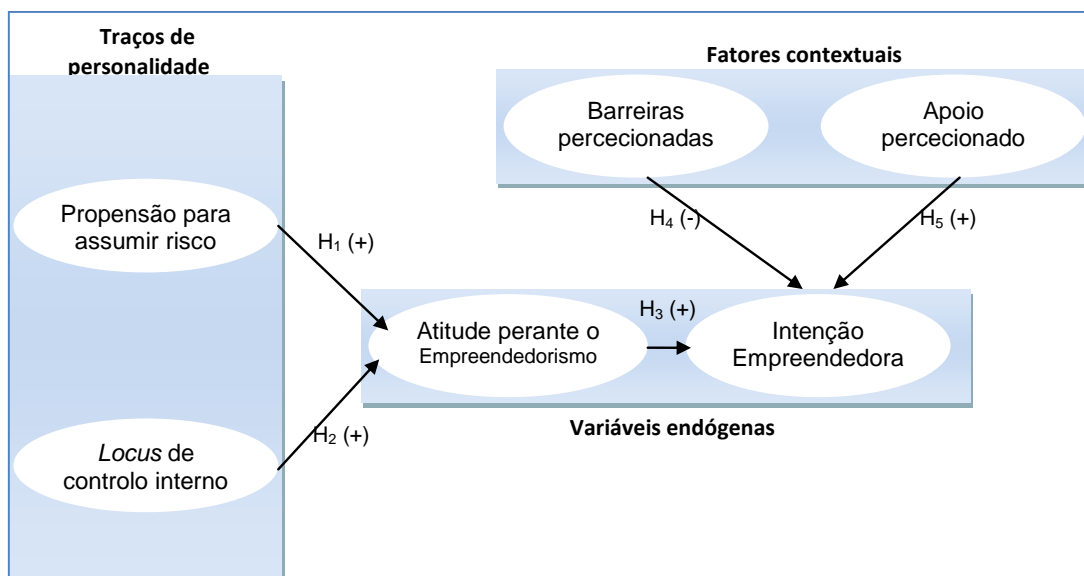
Traços de personalidade

Fatores contextuais

Barreiras percecionadas

Apoio percecionado

Propensão para assumir risco

$H_1$ (+)

$H_4$ (-)

$H_5$ (+)

$H_3$ (+)

Atitude perante o Empreendedorismo

Intenção Empreendedora

Variáveis endógenas

$H_2$ (+)

*Locus* de controlo interno